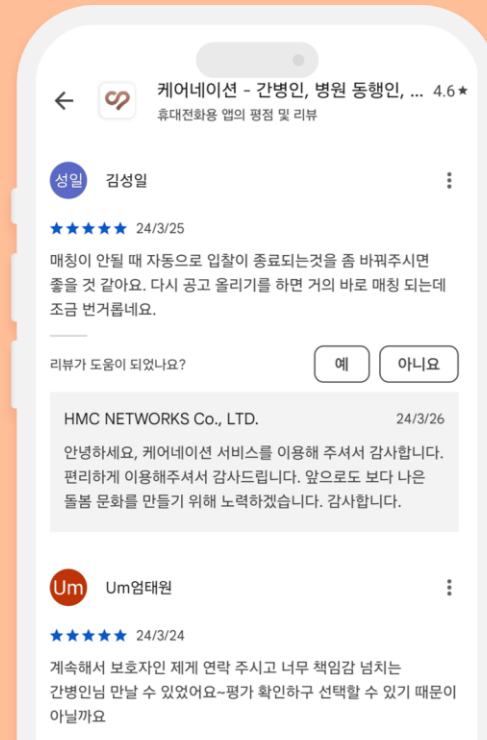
케어네이션 - 간병인, 병원 동행인, ... 4.6★
휴대전화용 앱의 평점 및 리뷰

성일 김성일

24/3/25

매칭이 안될 때 자동으로 입찰이 종료되는것을 좀 바꿔주시면 좋을 것 같아요. 다시 공고 올리기를 하면 거의 바로 매칭 되는데 조금 번거롭네요.

리뷰가 도움이 되었나요? 예 아니요

HMC NETWORKS Co., LTD. 24/3/26

안녕하세요, 케어네이션 서비스를 이용해 주셔서 감사합니다. 편리하게 이용해주셔서 감사드립니다. 앞으로도 보다 나은 돌봄 문화를 만들기 위해 노력하겠습니다. 감사합니다.

Um Um엄태원

24/3/24

계속해서 보호자인 제게 연락 주시고 너무 책임감 넘치는 간병인님 만날 수 있었어요~평가 확인하구 선택할 수 있기 때문이 아닐까요